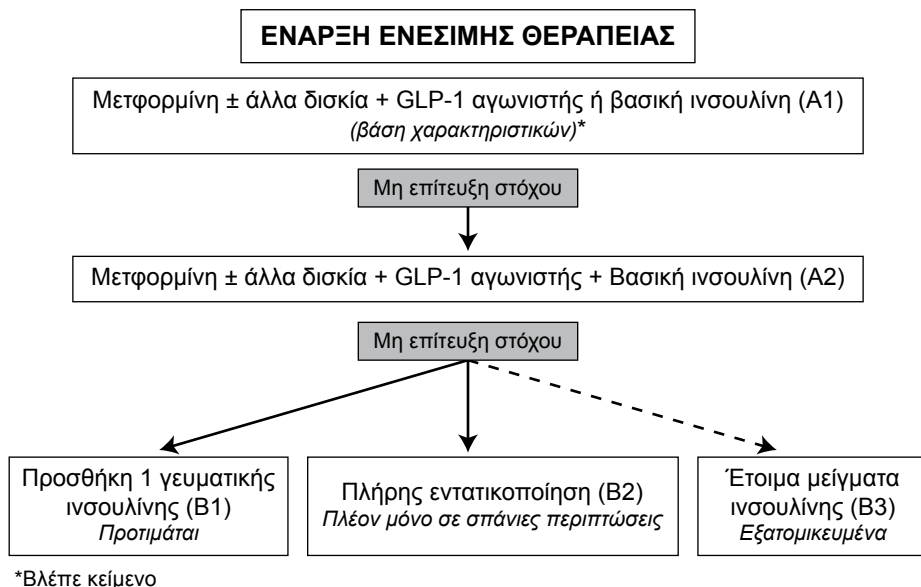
ΕΝΑΡΞΗ ΕΝΕΣΙΜΗΣ ΘΕΡΑΠΕΙΑΣ

Μετφορμίνη ± άλλα δισκία + GLP-1 αγωνιστής ή βασική ινσουλίνη (Α1)
*(βάση χαρακτηριστικών)**

Μη επίτευξη στόχου

Μετφορμίνη ± άλλα δισκία + GLP-1 αγωνιστής + Βασική ινσουλίνη (Α2)

Μη επίτευξη στόχου

Προσθήκη 1 γευματικής ινσουλίνης (Β1)
*Προτιμάται*

Πλήρης εντατικοποίηση (Β2)
*Πλέον μόνο σε σπάνιες περιπτώσεις*

Έτοιμα μείγματα ινσουλίνης (Β3)
*Εξατομικευμένα*

*Βλέπε κείμενο